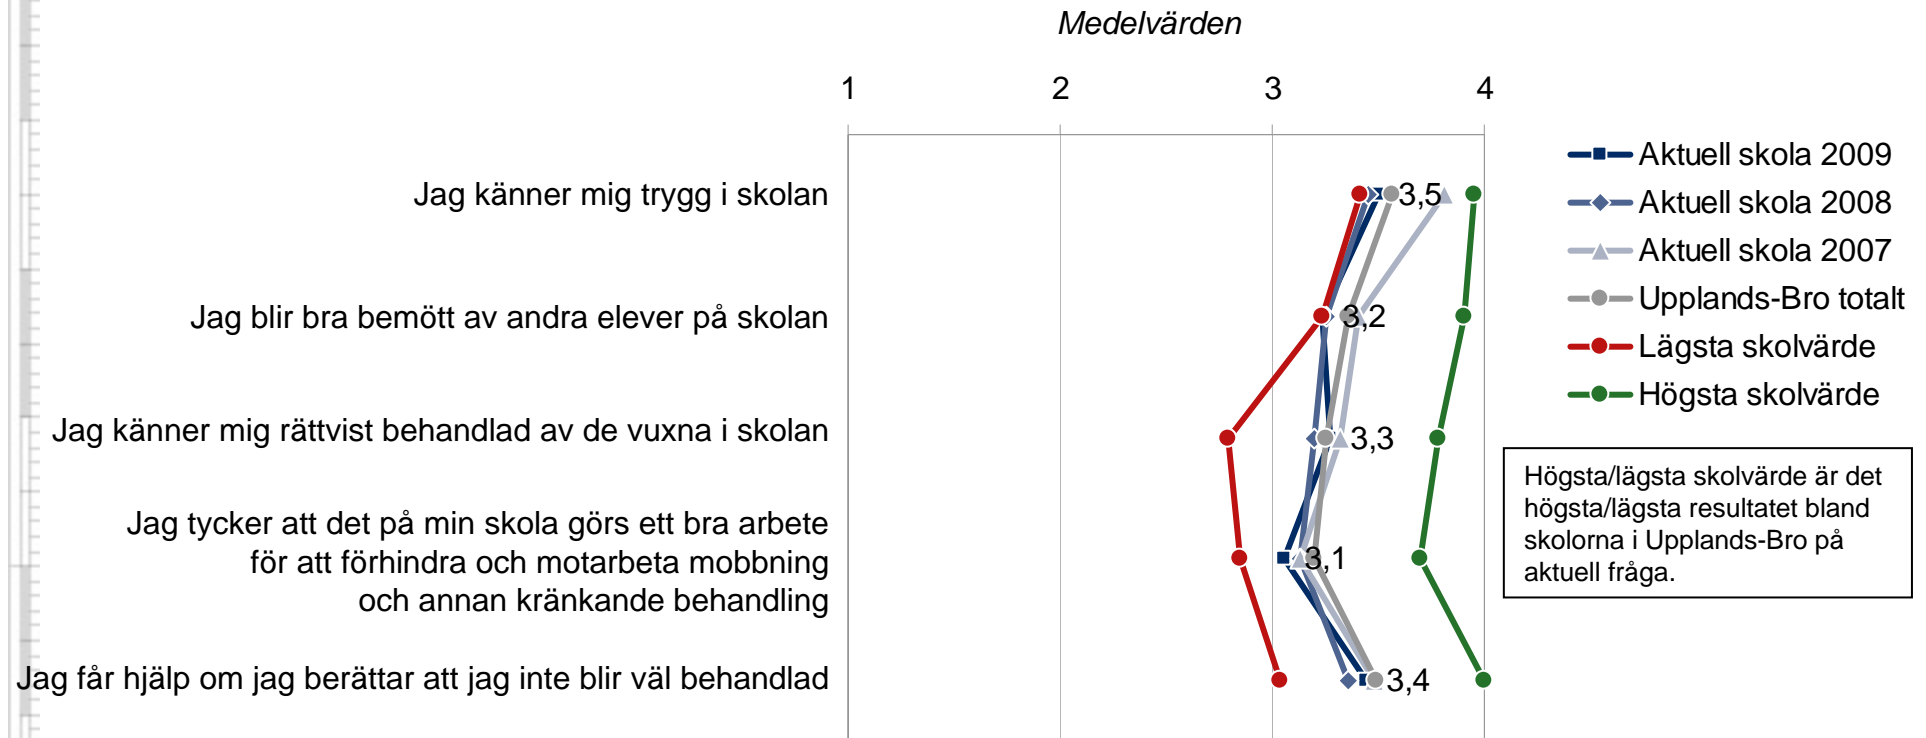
Medelvärden

1
2
3
4

Jag känner mig trygg i skolan
Jag blir bra bemött av andra elever på skolan
Jag känner mig rättvist behandlad av de vuxna i skolan
Jag tycker att det på min skola görs ett bra arbete för att förhindra och motarbeta mobbning och annan kränkande behandling
Jag får hjälp om jag berättar att jag inte blir väl behandlad

3,5
3,2
3,3
3,1
3,4

Aktuell skola 2009
Aktuell skola 2008
Aktuell skola 2007
Upplands-Bro totalt
Lägsta skolvärde
Högsta skolvärde

Högsta/lägsta skolvärde är det högsta/lägsta resultatet bland skolorna i Upplands-Bro på aktuell fråga.